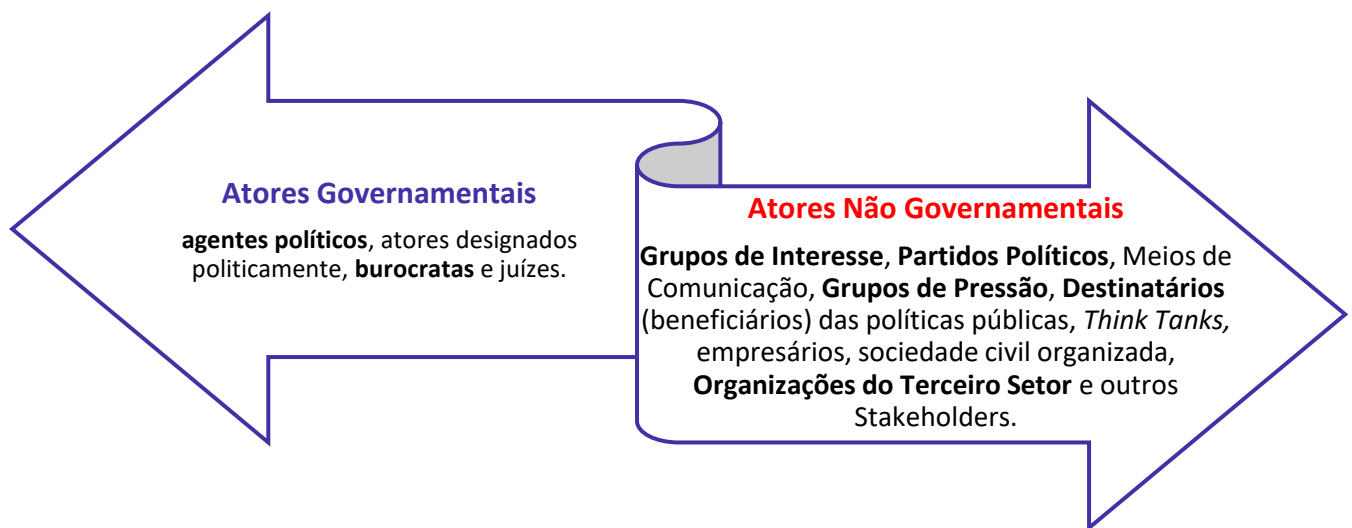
Atores Governamentais

agentes políticos, atores designados politicamente, burocratas e juízes.

Atores Não Governamentais

Grupos de Interesse, Partidos Políticos, Meios de Comunicação, Grupos de Pressão, Destinatários (beneficiários) das políticas públicas, Think Tanks, empresários, sociedade civil organizada, Organizações do Terceiro Setor e outros Stakeholders.